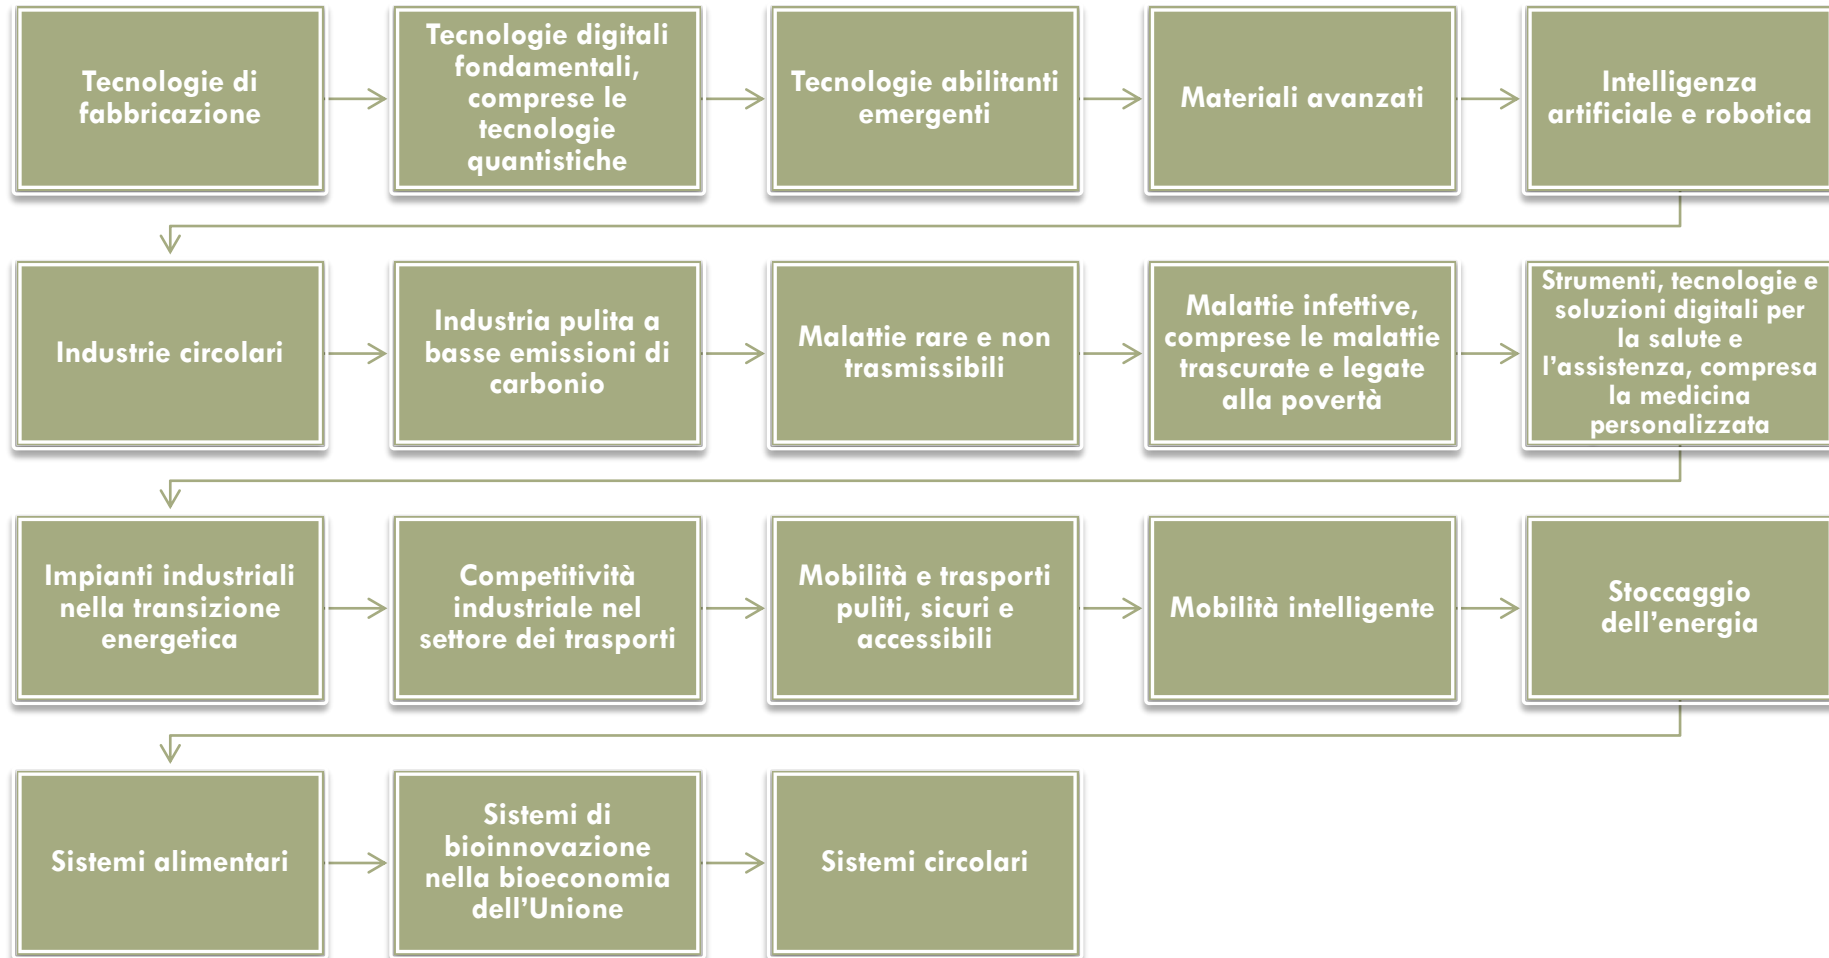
Tecnologie di fabbricazione

Tecnologie digitali fondamentali, comprese le tecnologie quantistiche

Tecnologie abilitanti emergenti

Materiali avanzati

Intelligenza artificiale e robotica

Industrie circolari

Industria pulita a basse emissioni di carbonio

Malattie rare e non trasmissibili

Malattie infettive, comprese le malattie trascurate e legate alla povertà

Strumenti, tecnologie e soluzioni digitali per la salute e l'assistenza, compresa la medicina personalizzata

Impianti industriali nella transizione energetica

Competitività industriale nel settore dei trasporti

Mobilità e trasporti puliti, sicuri e accessibili

Mobilità intelligente

Stoccaggio dell'energia

Sistemi alimentari

Sistemi di bioinnovazione nella bioeconomia dell'Unione

Sistemi circolari